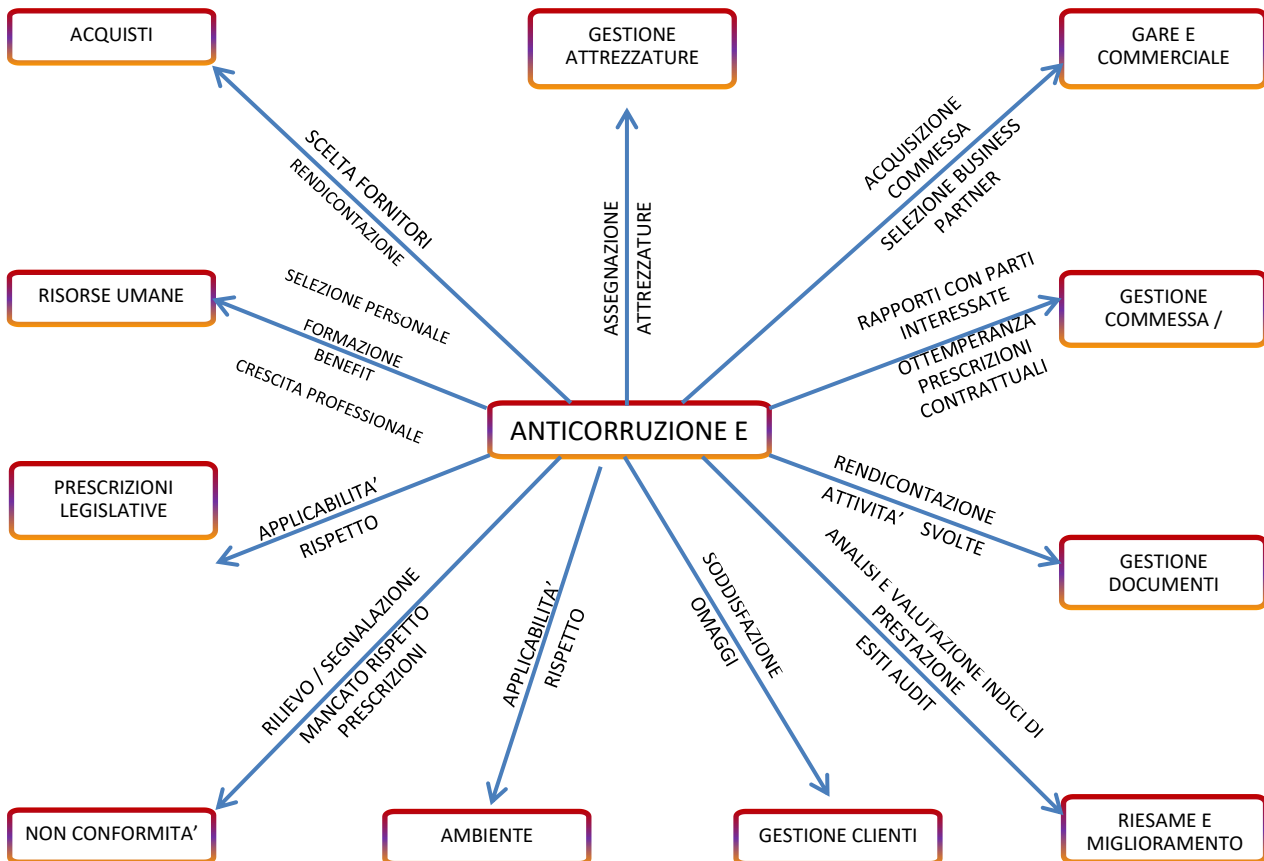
ACQUISTI

GESTIONE ATTREZZATURE

GARE E COMMERCIALE

SCELTA FORNITORI
RENDICONTAZIONE

ASSEGNAZIONE ATTREZZATURE

ACQUISIZIONE COMMESSA
SELEZIONE BUSINESS PARTNER

RISORSE UMANE

SELEZIONE PERSONALE
FORMAZIONE
BENEFIT
CRESCITA PROFESSIONALE

RAPPORTI CON PARTI INTERESSATE
OTTEMPERANZA PRESCRIZIONI CONTRATTUALI

GESTIONE COMMESSA /

ANTICORRUZIONE E

PRESCRIZIONI LEGISLATIVE

APPLICABILITA'
RISPETTO

RENDICONTAZIONE
ATTIVITA' SVOLTE

GESTIONE DOCUMENTI

RILIEVO / SEGNALAZIONE
MANCATO RISPETTO PRESCRIZIONI

APPLICABILITA'
RISPETTO

SODDISFAZIONE
OMAGGI

ANALISI E VALUTAZIONE INDICI DI PRESTAZIONE
ESITI AUDIT

NON CONFORMITA'

AMBIENTE

GESTIONE CLIENTI

RIESAME E MIGLIORAMENTO